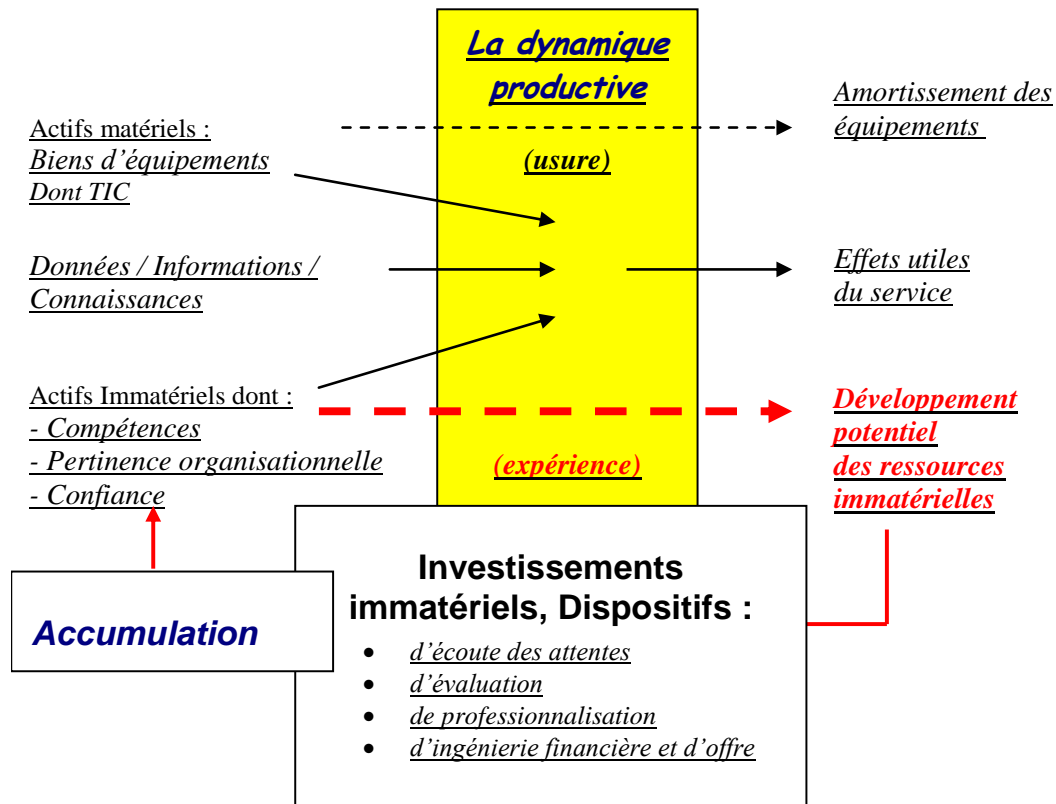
La dynamique productive

Actifs matériels :
Biens d'équipements
Dont TIC

(usure)

Amortissement des équipements

Données / Informations / Connaissances

Effets utiles du service

Actifs Immatériels dont :
- Compétences
- Pertinence organisationnelle
- Confiance

(expérience)

Développement potentiel des ressources immatérielles

Accumulation

Investissements immatériels, Dispositifs :
- d'écoute des attentes
- d'évaluation
- de professionnalisation
- d'ingénierie financière et d'offre